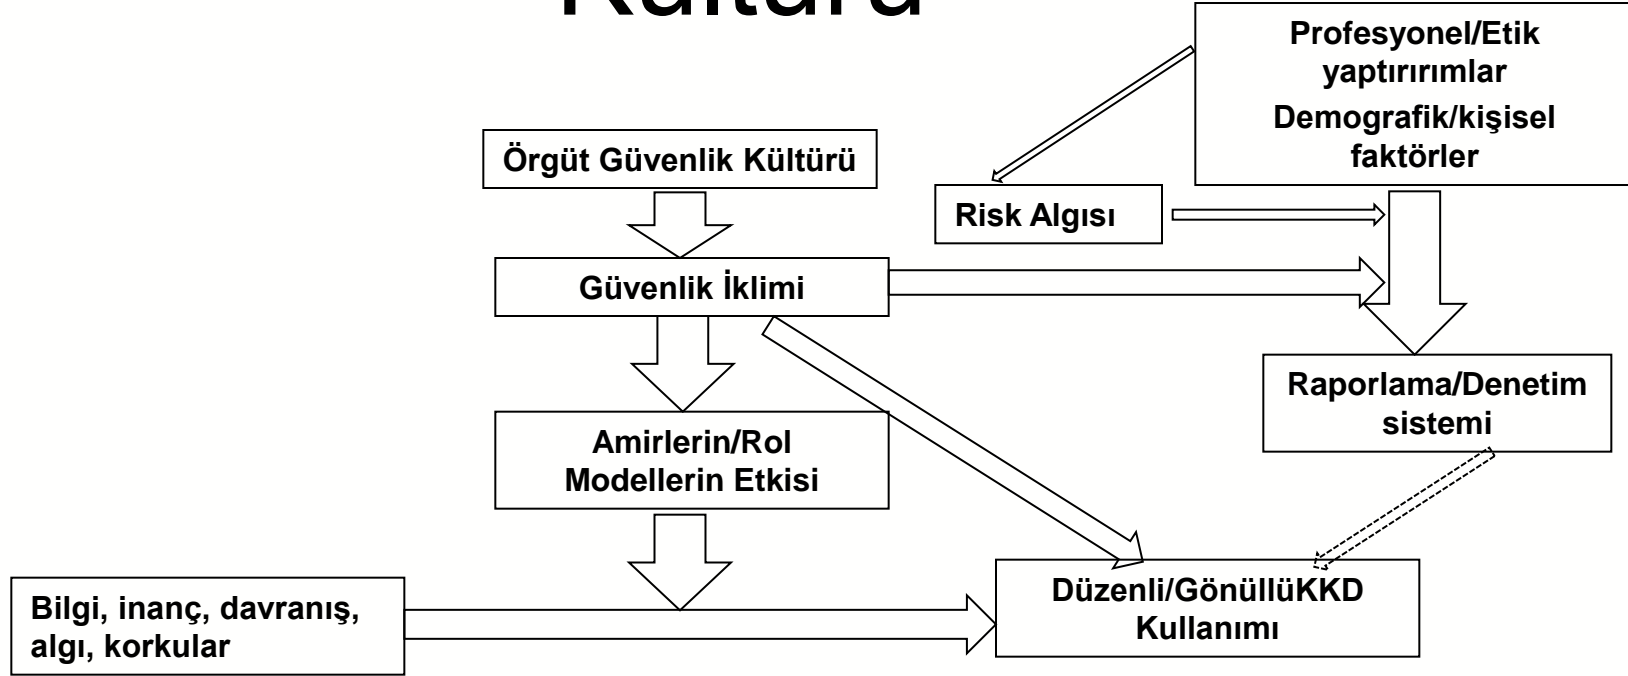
Kültürü

Profesyonel/Etik yaptırırımlar
Demografik/kişisel faktörler

Örgüt Güvenlik Kültürü

Risk Algısı

Güvenlik İklimi

Raporlama/Denetim sistemi

Amirlerin/Rol Modellerin Etkisi

Bilgi, inanç, davranış, algı, korkular

Düzenli/GönüllüKKD Kullanımı